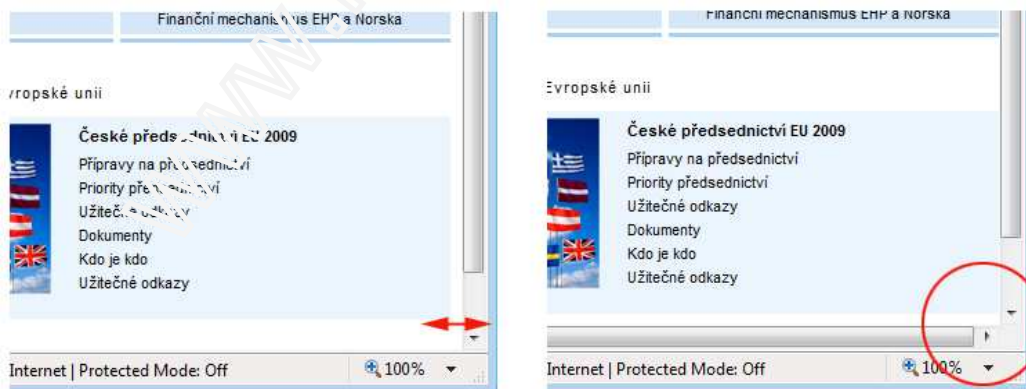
Finanční mechanis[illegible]us EHP a Norska

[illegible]vropské unii

České předs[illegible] EU 2009

Přípravy na p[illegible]ednictví

Priority pře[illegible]

Užiteč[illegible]

Dokumenty

Kdo je kdo

Užitečné odkazy

Internet | Protected Mode: Off

100%

Finanční mechanismus EHP a Norska

Evropské unii

České předsednictví EU 2009

Přípravy na předsednictví

Priority předsednictví

Užitečné odkazy

Dokumenty

Kdo je kdo

Užitečné odkazy

Internet | Protected Mode: Off

100%